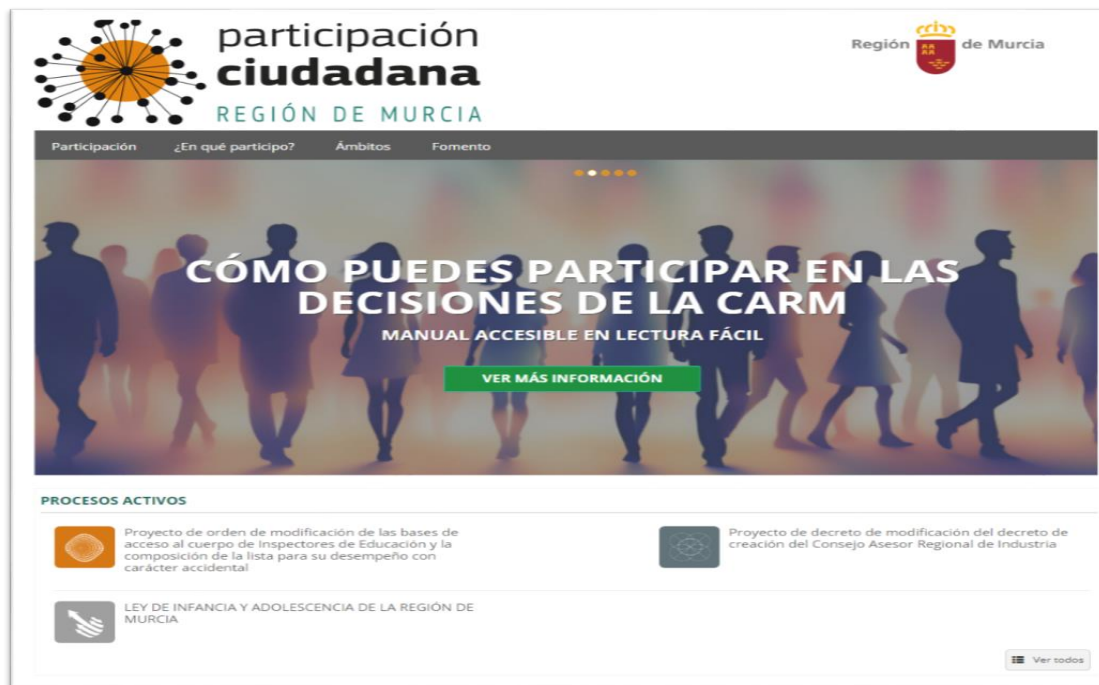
participación ciudadana
REGIÓN DE MURCIA

Región de Murcia

Participación ¿En qué participo? Ámbitos Fomento

CÓMO PUEDES PARTICIPAR EN LAS DECISIONES DE LA CARM
MANUAL ACCESIBLE EN LECTURA FÁCIL
VER MÁS INFORMACIÓN

PROCESOS ACTIVOS

Proyecto de orden de modificación de las bases de acceso al cuerpo de Inspectores de Educación y la composición de la lista para su desempeño con carácter accidental

Proyecto de decreto de modificación del decreto de creación del Consejo Asesor Regional de Industria

LEY DE INFANCIA Y ADOLESCENCIA DE LA REGIÓN DE MURCIA

Ver todos